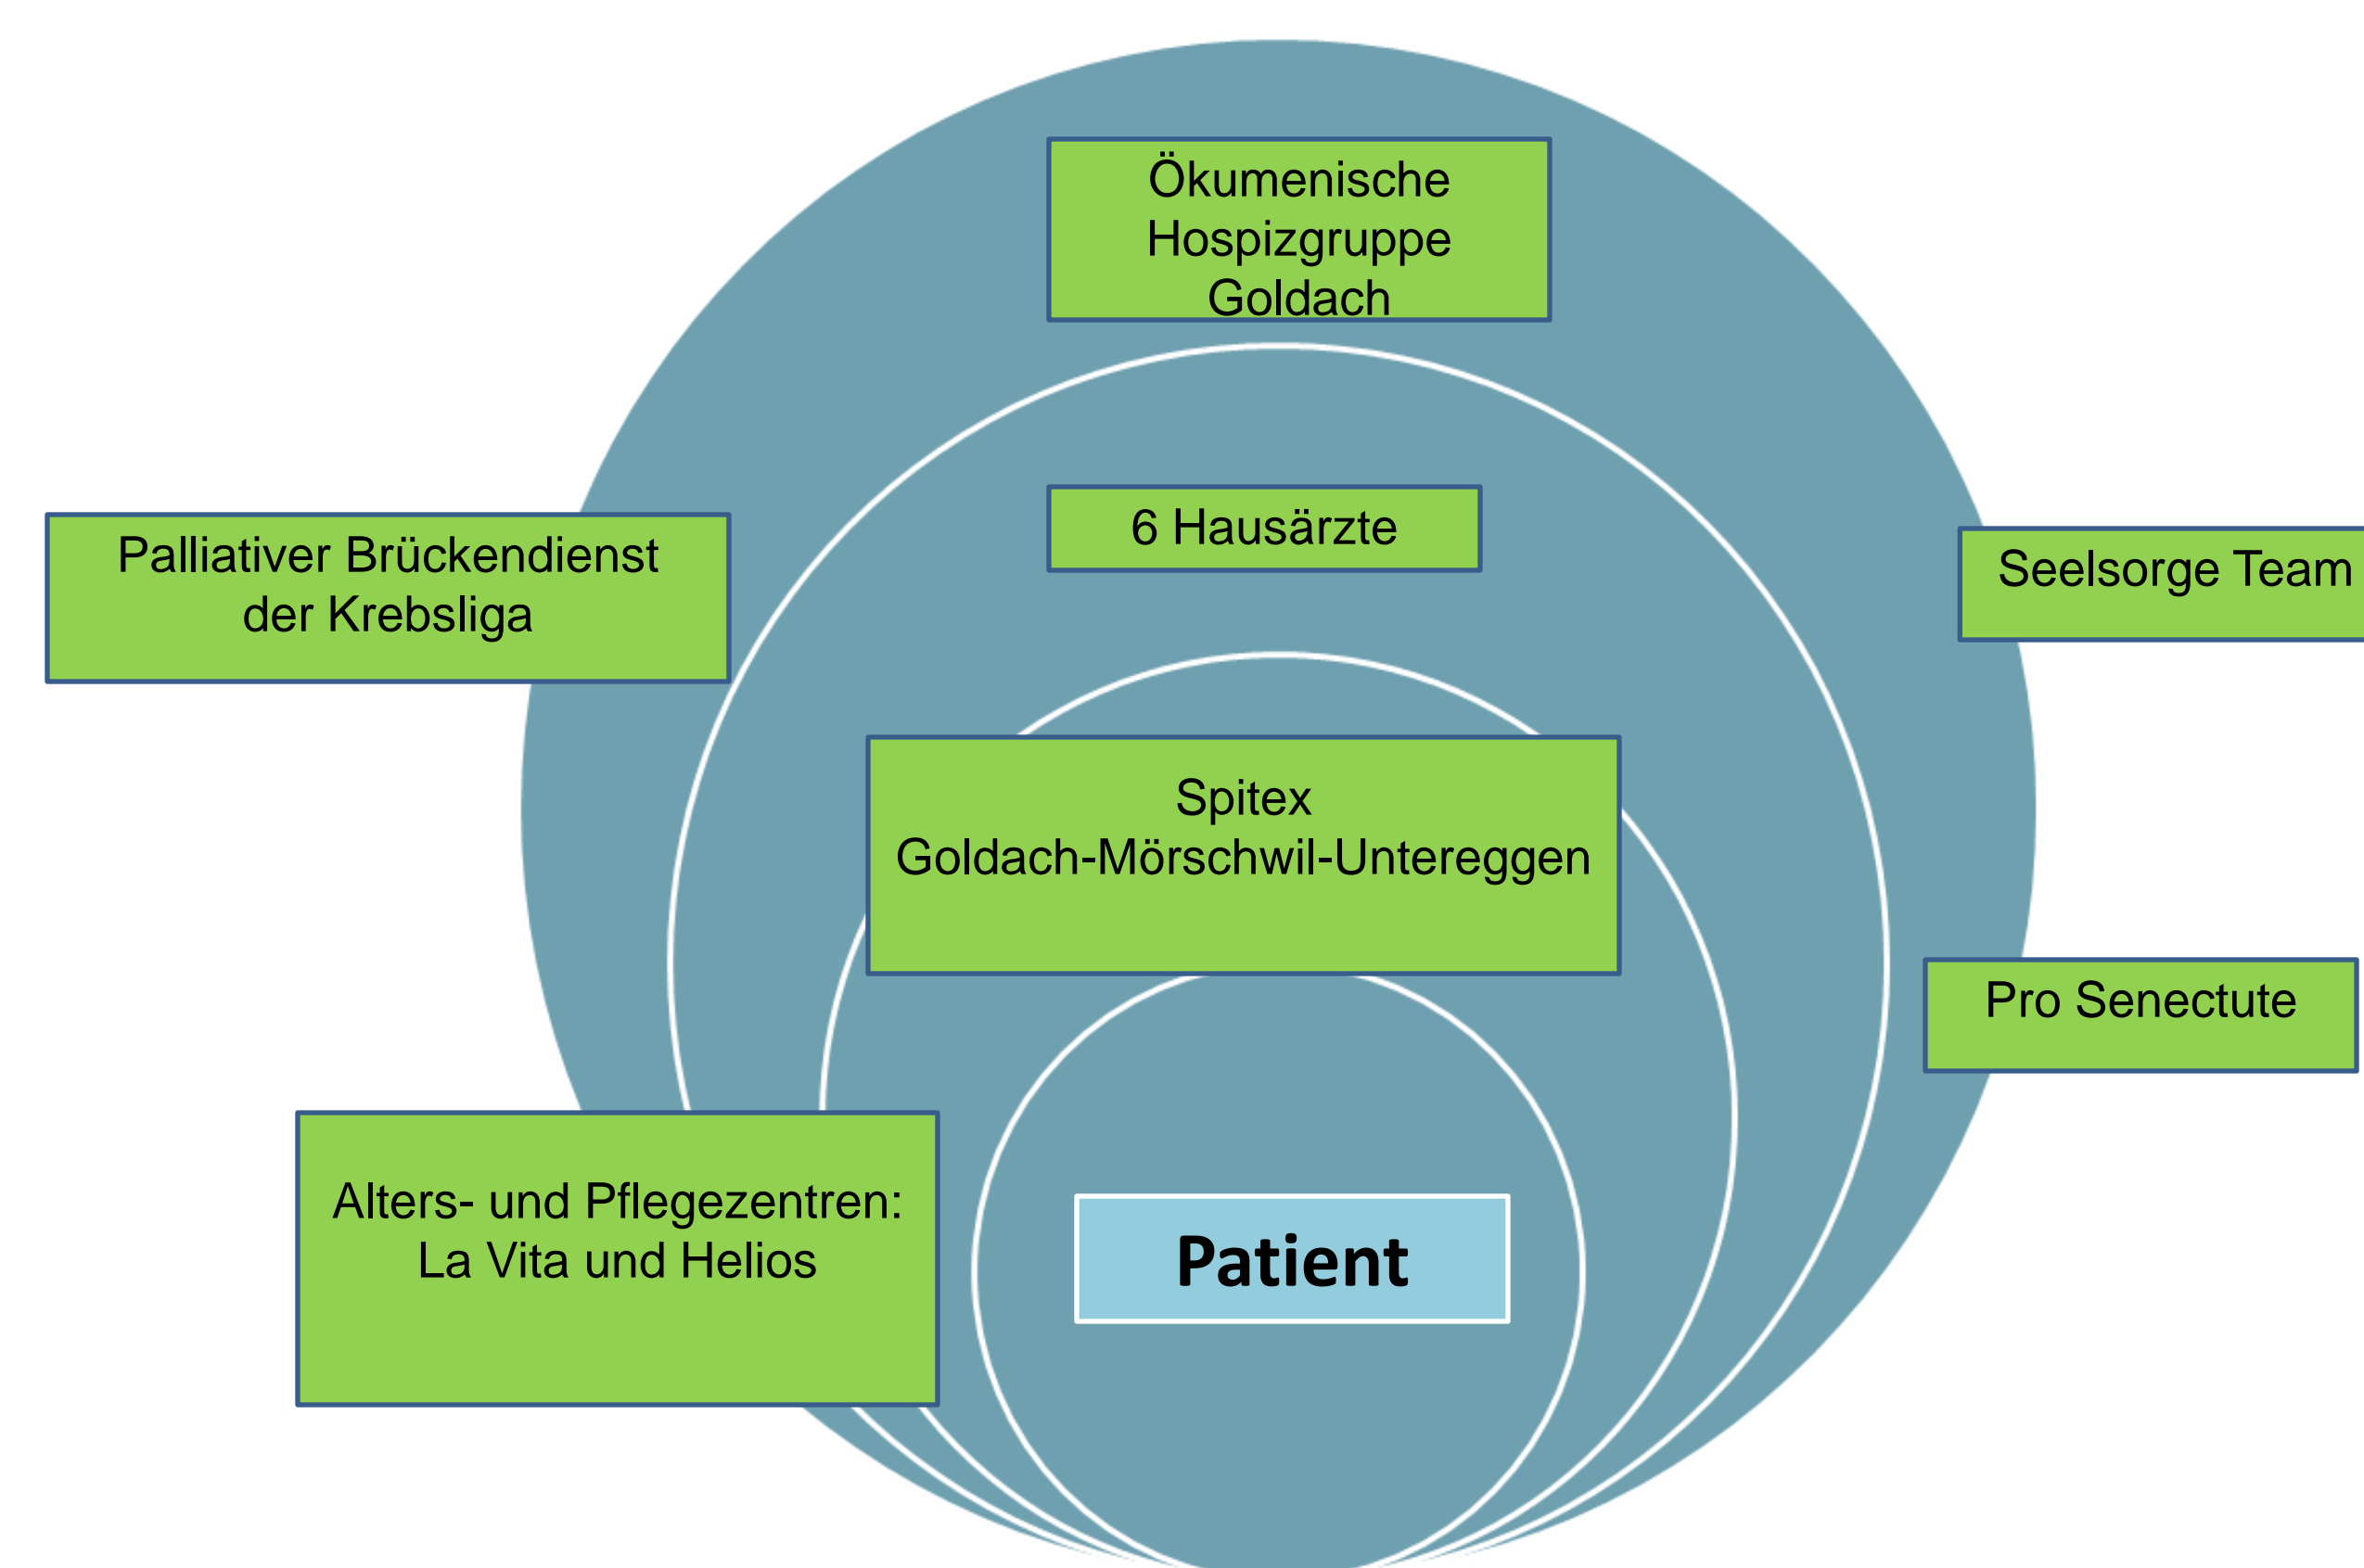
Ökumenische Hospizgruppe Goldach

Palliativer Brückendienst der Krebsliga

6 Hausärzte

Seelsorge Team

Spitex
Goldach-Mörschwil-Untereggen

Pro Senectute

Alters- und Pflegezentren: La Vita und Helios

Patient